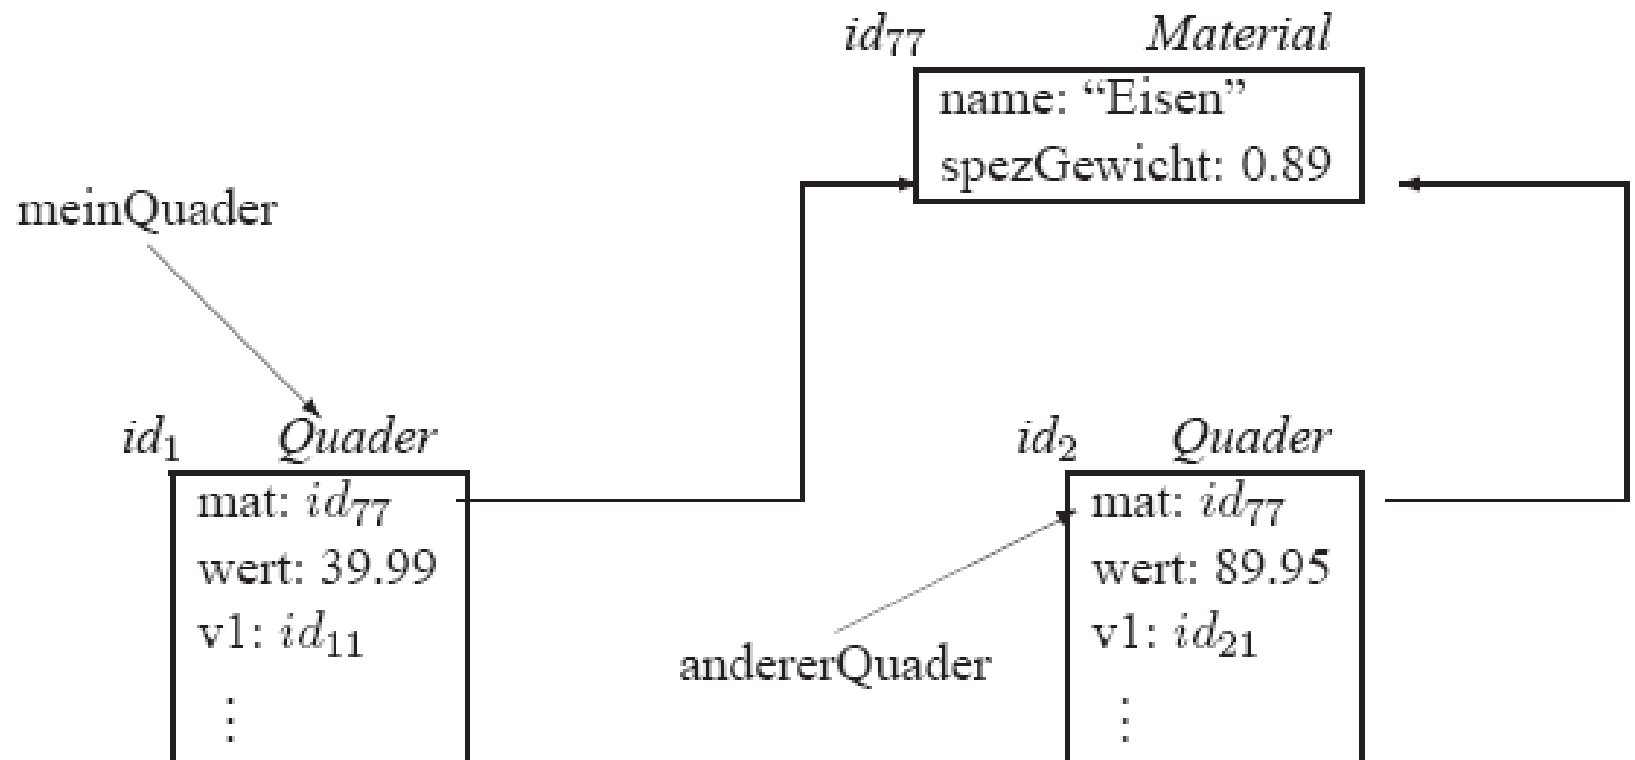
$id_{77}$ *Material*

name: “Eisen”

spezGewicht: 0.89

meinQuader

$id_1$ *Quader*

mat: $id_{77}$

wert: 39.99

v1: $id_{11}$

$\vdots$

$id_2$ *Quader*

mat: $id_{77}$

wert: 89.95

v1: $id_{21}$

$\vdots$

andererQuader